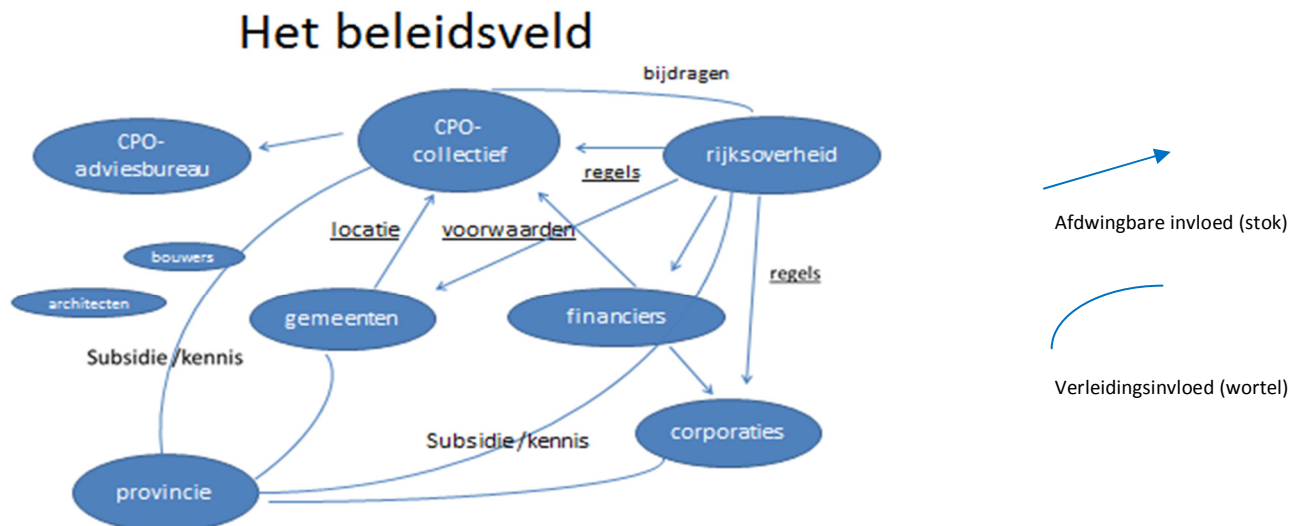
Het beleidsveld

bijdragen

CPO-adviesbureau

CPO-collectief

regels

rijksoverheid

locatie

voorwaarden

bouwers

architecten

gemeenten

financiers

regels

Subsidie /kennis

Subsidie /kennis

corporaties

provincie

Afdwingbare invloed (stok)

Verleidingsinvloed (wortel)